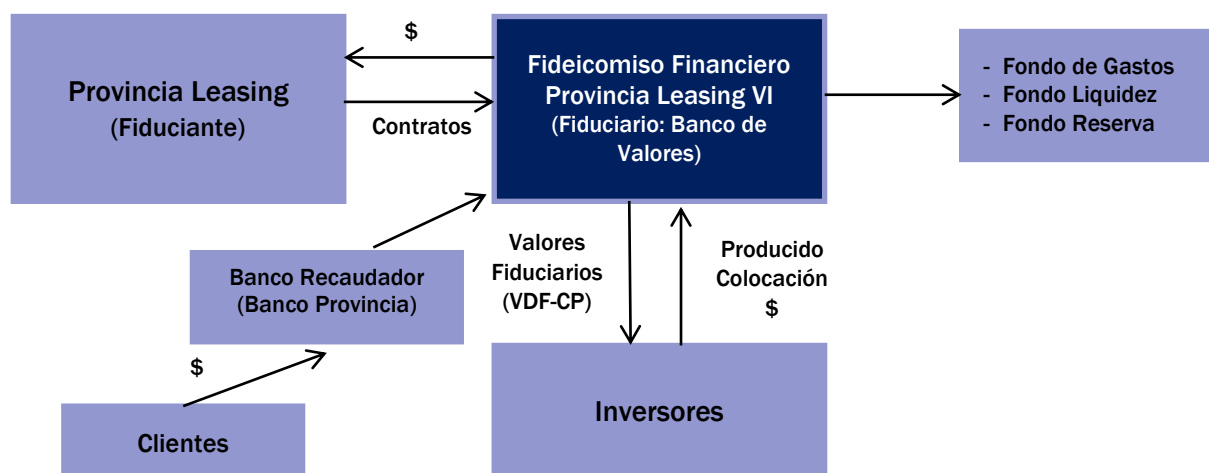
$

Provincia Leasing
(Fiduciante)

Contratos

Fideicomiso Financiero Provincia Leasing VI
(Fiduciario: Banco de Valores)

- Fondo de Gastos
- Fondo Liquidez
- Fondo Reserva

Banco Recaudador
(Banco Provincia)

Valores Fiduciarios
(VDF-CP)

Producido Colocación
$

$

Clientes

Inversores